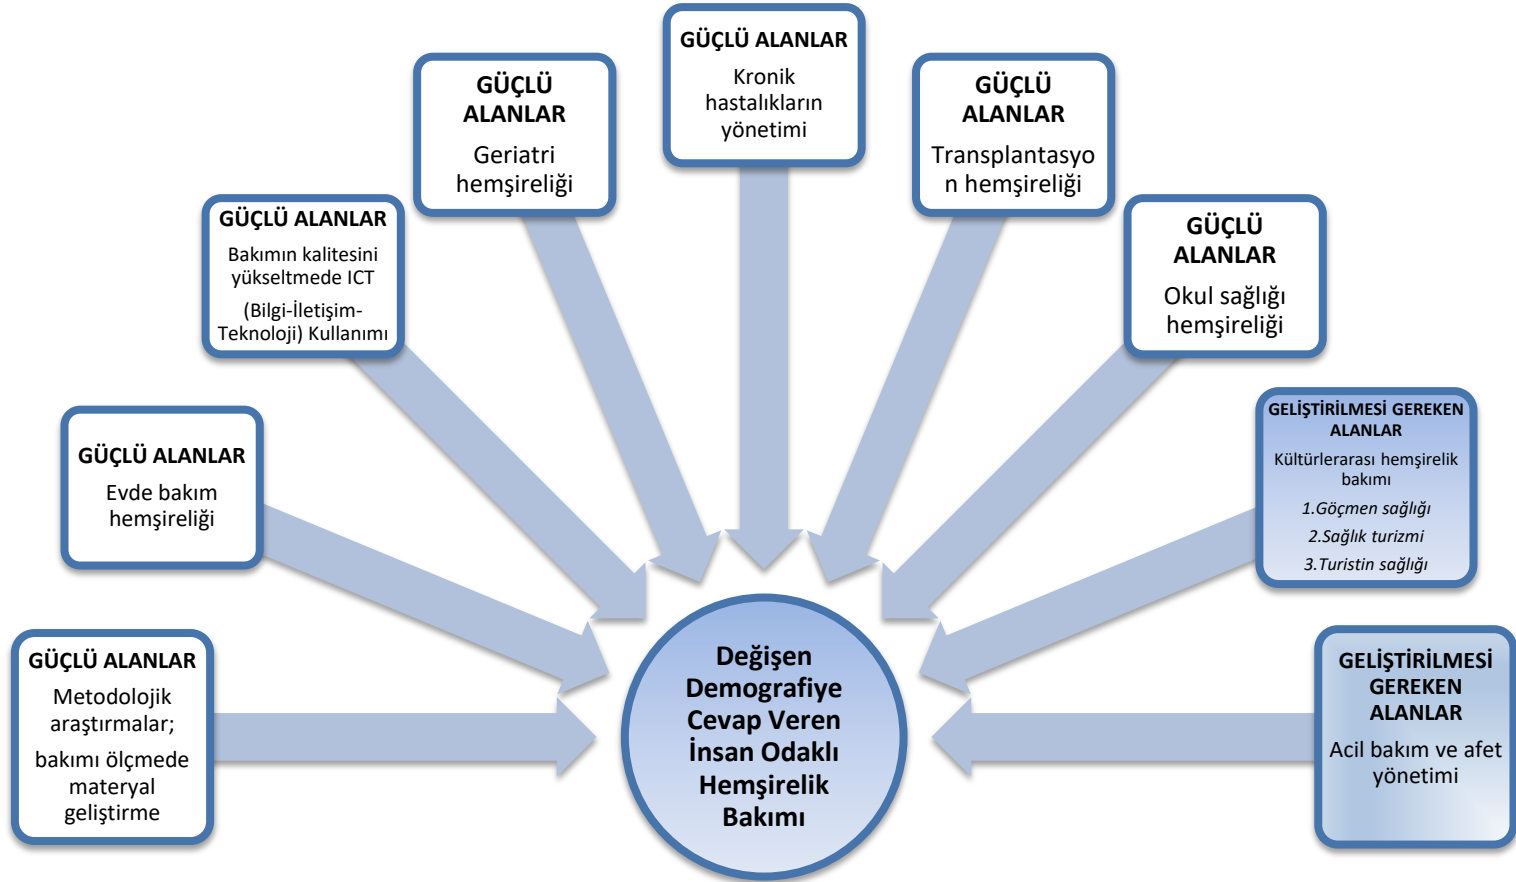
GÜÇLÜ ALANLAR
Metodolojik araştırmalar;
bakımı ölçmede materyal geliştirme

GÜÇLÜ ALANLAR
Evde bakım hemşireliği

GÜÇLÜ ALANLAR
Bakımın kalitesini yükseltmede ICT
(Bilgi-İletişim-Teknoloji) Kullanımı

GÜÇLÜ ALANLAR
Geriatri hemşireliği

GÜÇLÜ ALANLAR
Kronik hastalıkların yönetimi

GÜÇLÜ ALANLAR
Transplantasyon hemşireliği

GÜÇLÜ ALANLAR
Okul sağlığı hemşireliği

GELİŞTİRİLMESİ GEREKEN ALANLAR
Kültürlerarası hemşirelik bakımı
1.Göçmen sağlığı
2.Sağlık turizmi
3.Turistin sağlığı

GELİŞTİRİLMESİ GEREKEN ALANLAR
Acil bakım ve afet yönetimi

Değişen Demografiye Cevap Veren İnsan Odaklı Hemşirelik Bakımı